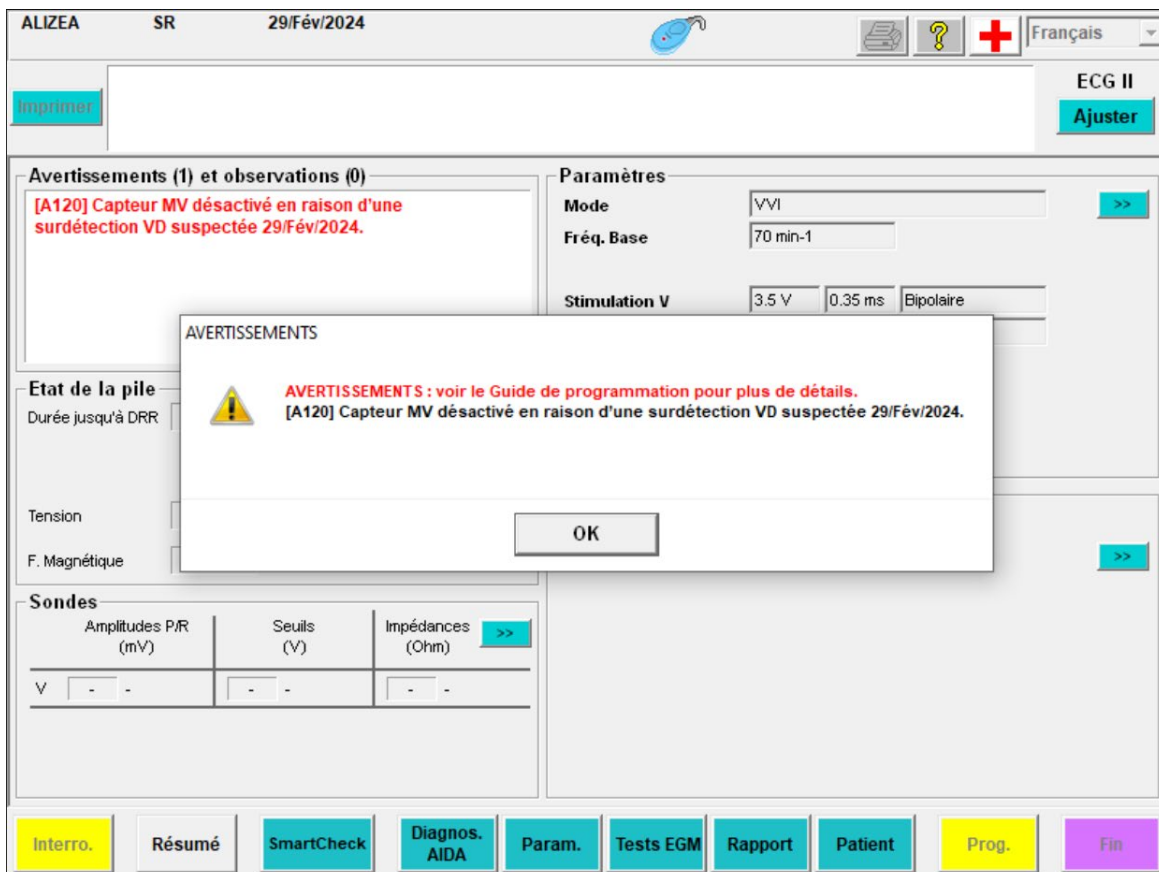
ALIZEA SR 29/Fév/2024

? Français

Imprimer

ECG II
Ajuster

Avertissements (1) et observations (0)

[A120] Capteur MV désactivé en raison d'une surdétection VD suspectée 29/Fév/2024.

Paramètres

Mode VVI
Fréq. Base 70 min-1

>>

Stimulation V 3.5 V 0.35 ms Bipolaire

AVERTISSEMENTS

AVERTISSEMENTS : voir le Guide de programmation pour plus de détails.
[A120] Capteur MV désactivé en raison d'une surdétection VD suspectée 29/Fév/2024.

OK

Etat de la pile

Durée jusqu'à DRR

Tension

F. Magnétique

>>

Sondes

| Amplitudes P/R (mV) | Seuils (V) | Impédances (Ohm) >> |
|---|---|---|
| V - - | - - | - - |

Interro. Résumé SmartCheck Diagnos. AIDA Param. Tests EGM Rapport Patient Prog. Fin